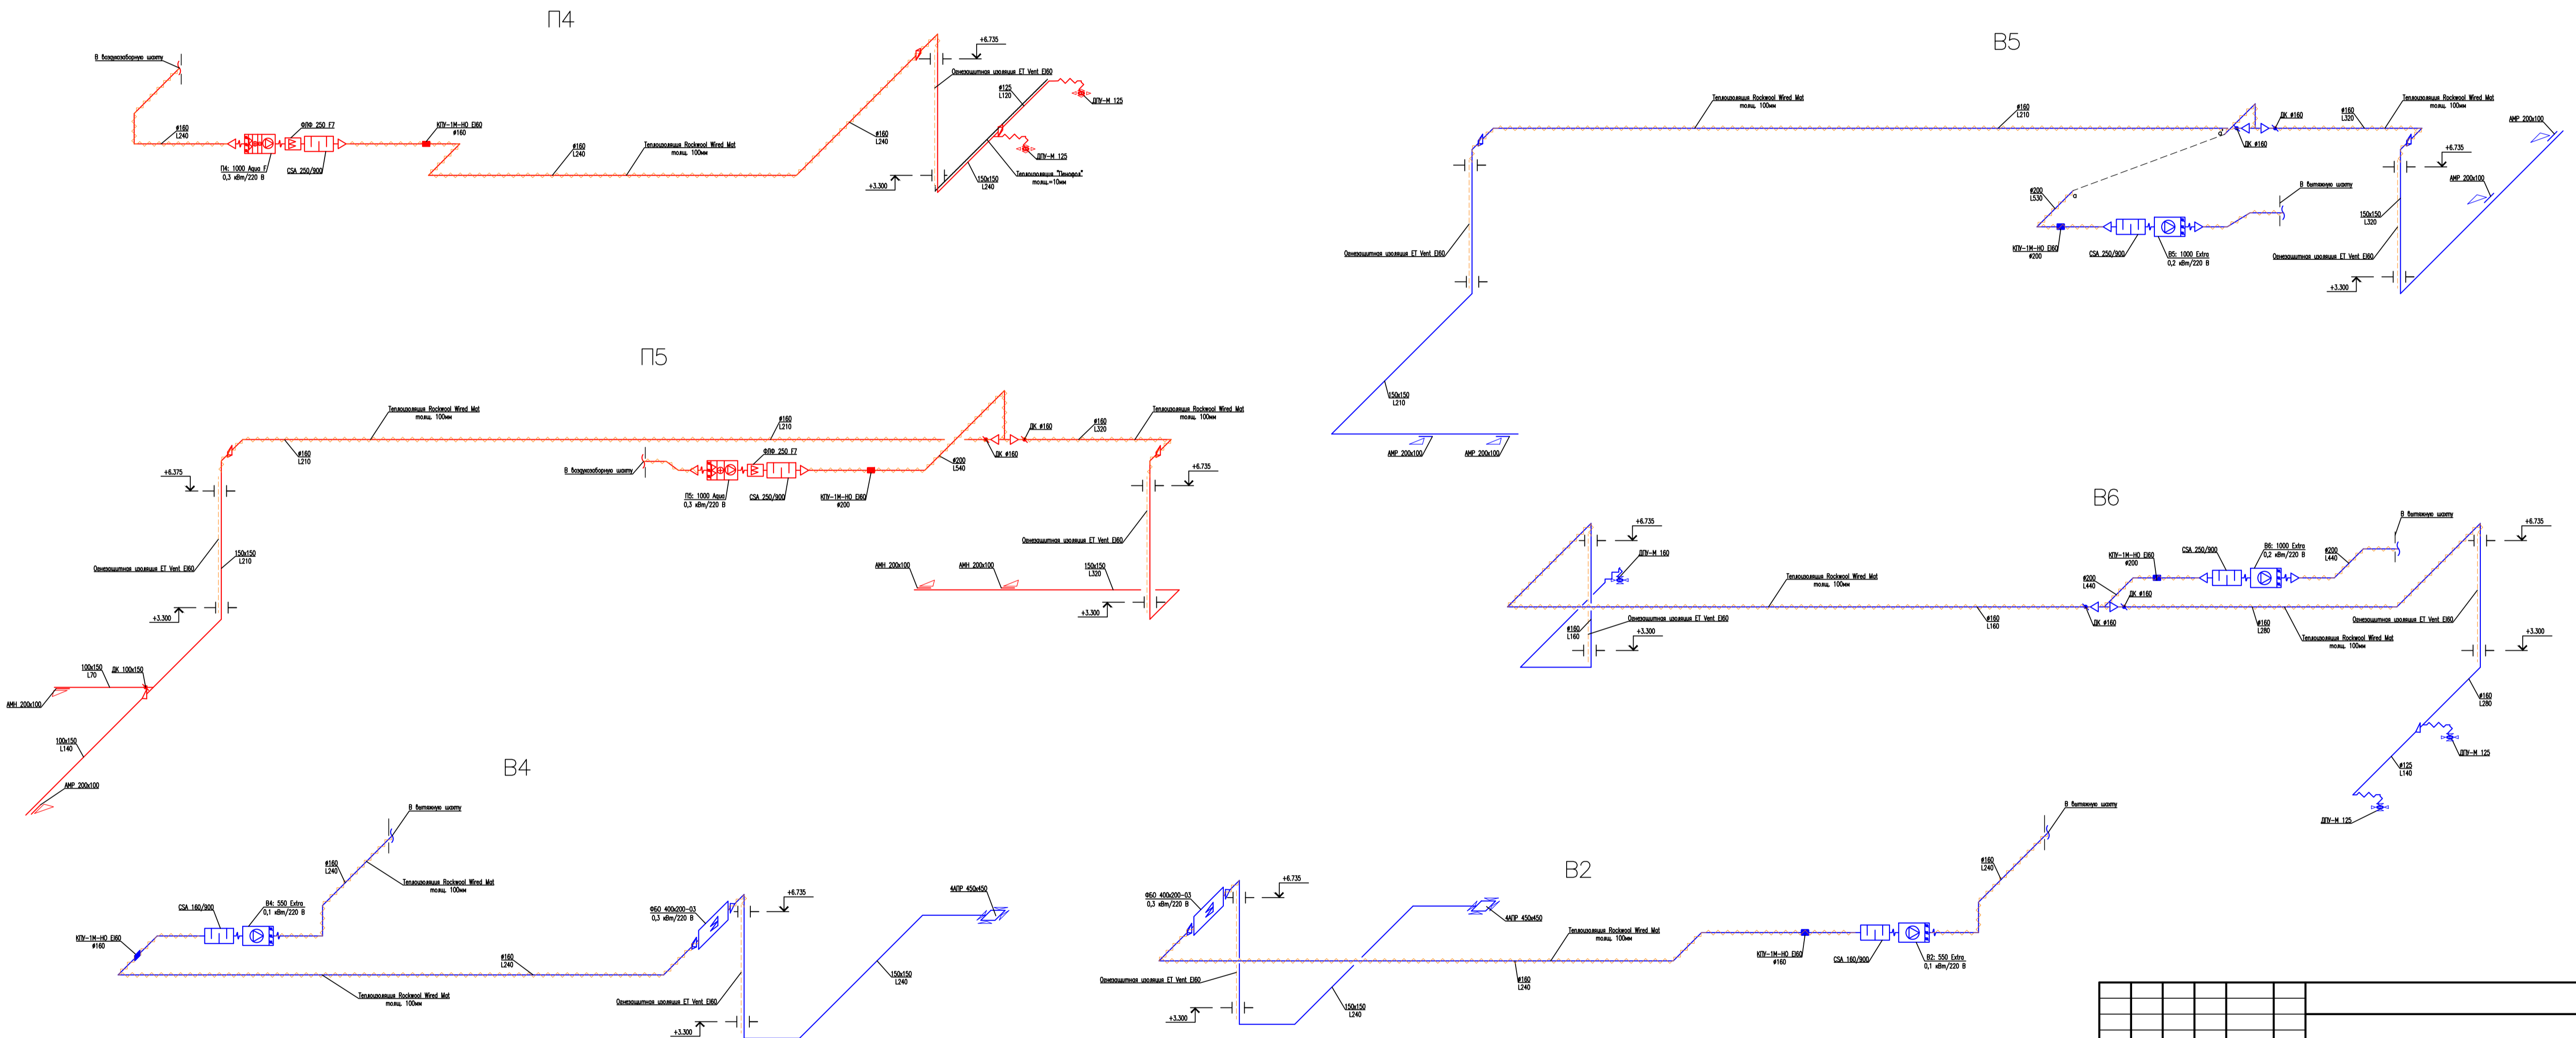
П4

В воздухозаборную шахту

ø160
L240

ФЛФ 250 F7

П4: 1000 Aqua F
0,3 кВт/220 В

CSA 250/900

КПУ-1М-НО EI60
ø160

ø160
L240

Теплоизоляция Rockwool Wired Mat
толщ. 100мм

ø160
L240

+6.735

Огнезащитная изоляция ET Vent EI60

ø125
L120

ДПУ-М 125

ДПУ-М 125

Теплоизоляция "Пенофол"
толщ.=10мм

150х150
L240

+3.300

В5

Теплоизоляция Rockwool Wired Mat
толщ. 100мм

ø160
L210

ДК ø160

ø160
L320

Теплоизоляция Rockwool Wired Mat
толщ. 100мм

АМР 200х100

ДК ø160

+6.735

АМР 200х100

В вытяжную шахту

ø200
L530

КПУ-1М-НО EI60
ø200

CSA 250/900

В5: 1000 Extra
0,2 кВт/220 В

150х150
L320

Огнезащитная изоляция ET Vent EI60

Огнезащитная изоляция ET Vent EI60

+3.300

150х150
L210

АМР 200х100

АМР 200х100

П5

Теплоизоляция Rockwool Wired Mat
толщ. 100мм

ø160
L210

ДК ø160

ø160
L320

Теплоизоляция Rockwool Wired Mat
толщ. 100мм

ø160
L210

+6.375

ФЛФ 250 F7

В воздухозаборную шахту

ø200
L540

ДК ø160

+6.735

П5: 1000 Aqua
0,3 кВт/220 В

CSA 250/900

КПУ-1М-НО EI60
ø200

Огнезащитная изоляция ET Vent EI60

150х150
L210

Огнезащитная изоляция ET Vent EI60

АМН 200х100

АМН 200х100

150х150
L320

+3.300

+3.300

100х150
L70

ДК 100х150

АМН 200х100

100х150
L140

АМР 200х100

В6

+6.735

ДПУ-М 160

В вытяжную шахту

+6.735

КПУ-1М-НО EI60
ø200

CSA 250/900

В6: 1000 Extra
0,2 кВт/220 В

ø200
L440

Теплоизоляция Rockwool Wired Mat
толщ. 100мм

ø200
L440

ДК ø160

Огнезащитная изоляция ET Vent EI60

ø160
L160

ø160
L160

ДК ø160

ø160
L280

Огнезащитная изоляция ET Vent EI60

+3.300

Теплоизоляция Rockwool Wired Mat
толщ. 100мм

+3.300

ø160
L280

ДПУ-М 125

ø125
L140

ДПУ-М 125

В4

В вытяжную шахту

ø160
L240

Теплоизоляция Rockwool Wired Mat
толщ. 100мм

CSA 160/900

В4: 550 Extra
0,1 кВт/220 В

КПУ-1М-НО EI60
ø160

ФВ0 400х200-03
0,3 кВт/220 В

+6.735

4АПР 450х450

ø160
L240

Теплоизоляция Rockwool Wired Mat
толщ. 100мм

150х150
L240

Огнезащитная изоляция ET Vent EI60

+3.300

В2

В вытяжную шахту

ФВ0 400х200-03
0,3 кВт/220 В

+6.735

4АПР 450х450

ø160
L240

Теплоизоляция Rockwool Wired Mat
толщ. 100мм

КПУ-1М-НО EI60
ø160

CSA 160/900

В2: 550 Extra
0,1 кВт/220 В

Огнезащитная изоляция ET Vent EI60

ø160
L240

150х150
L240

+3.300